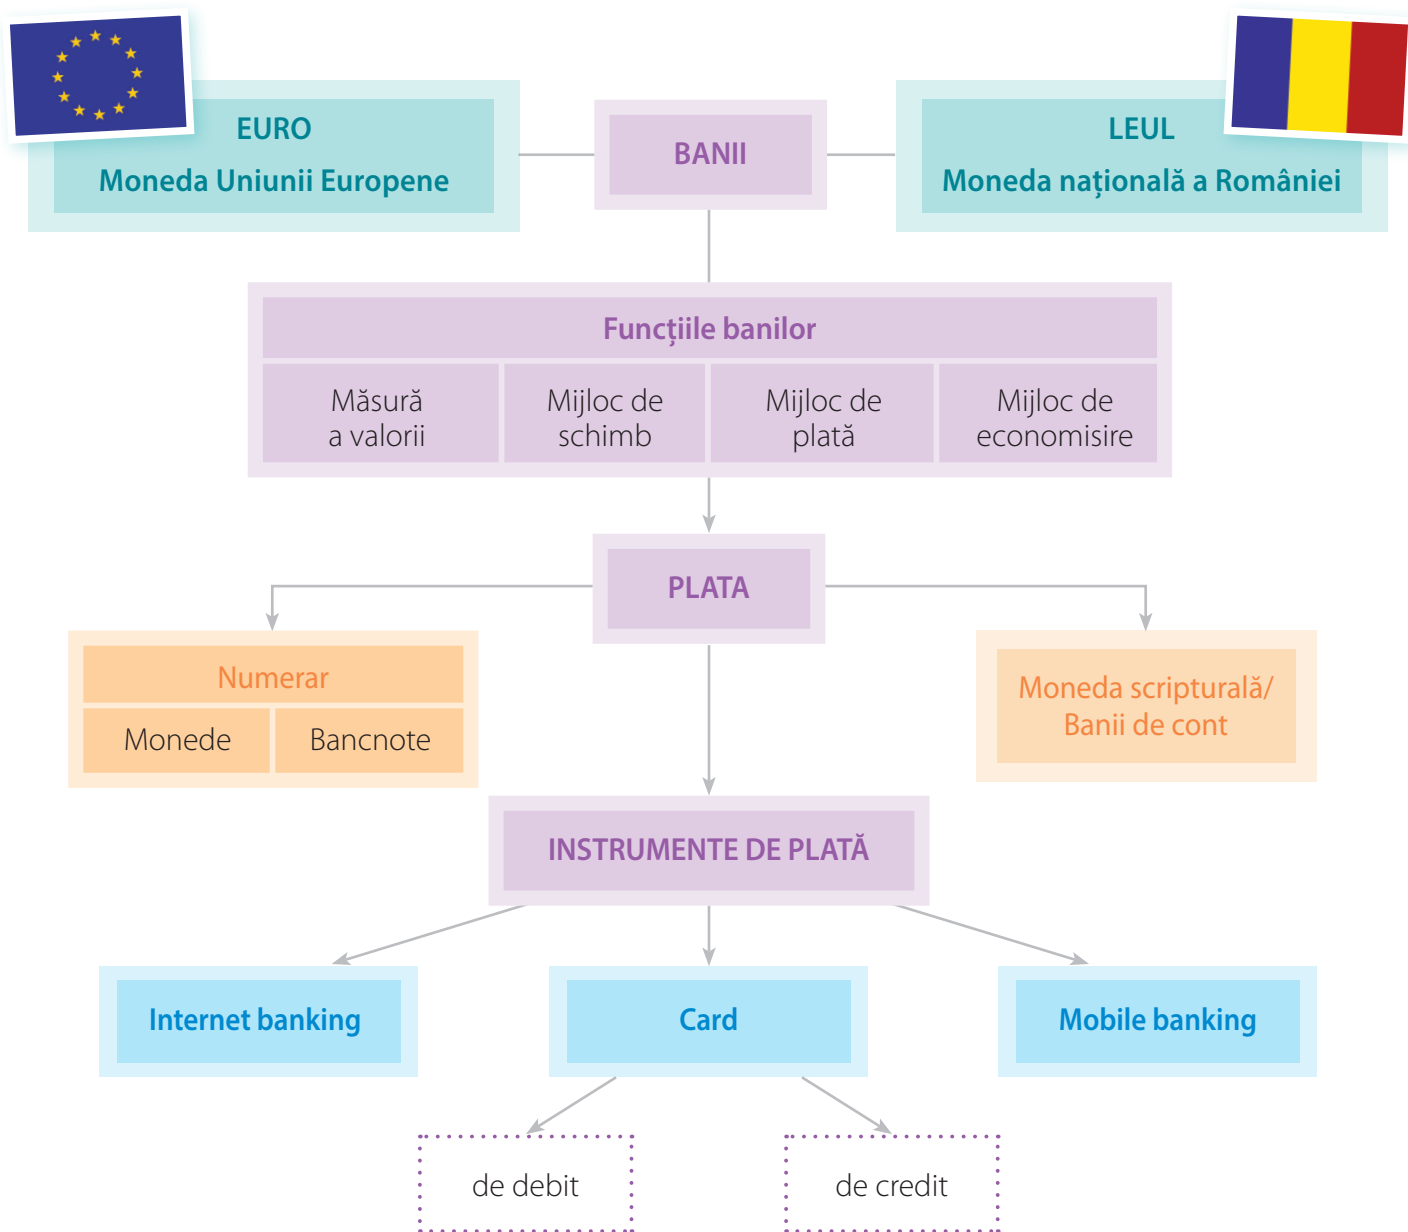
EURO
Moneda Uniunii Europene

BANII

LEUL
Moneda națională a României

Funcțiile banilor

| Măsură a valorii | Mijloc de schimb | Mijloc de plată | Mijloc de economisire |
|---|---|---|---|

PLATA

Numerar

| Monede | Bancnote |
|---|---|

Moneda scripturală/ Banii de cont

INSTRUMENTE DE PLATĂ

Internet banking

Card

Mobile banking

de debit

de credit